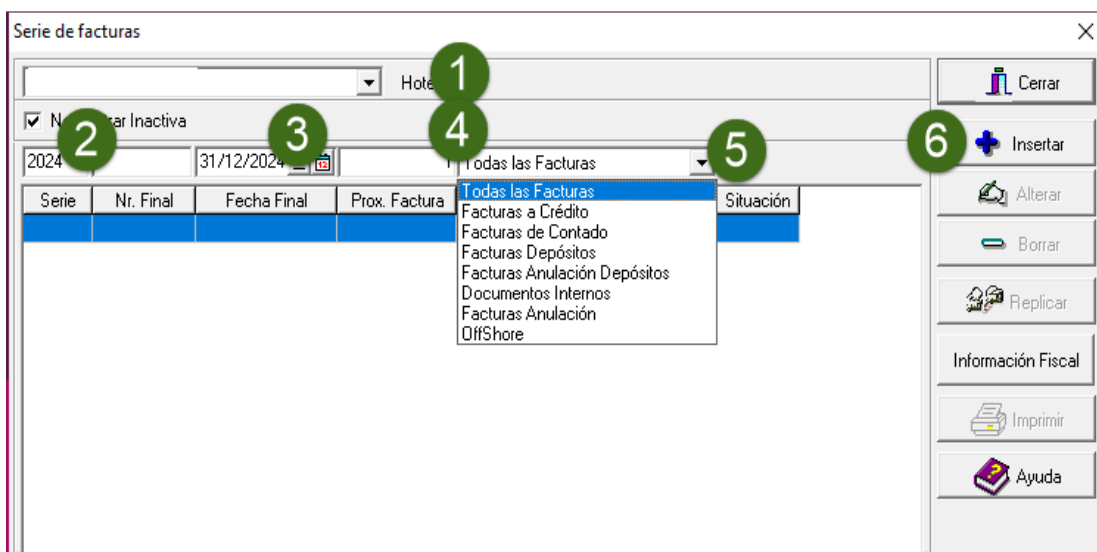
Serie de facturas

Hote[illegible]
1

N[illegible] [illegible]ar Inactiva
2
3
4

2024
31/12/2024
Todas las Facturas
5

| Serie | Nr. Final | Fecha Final | Prox. Factura | | Situación |
|---|---|---|---|---|---|

Todas las Facturas
Facturas a Crédito
Facturas de Contado
Facturas Depósitos
Facturas Anulación Depósitos
Documentos Internos
Facturas Anulación
OffShore

Cerrar
6
Insertar
Alterar
Borrar
Replicar
Información Fiscal
Imprimir
Ayuda